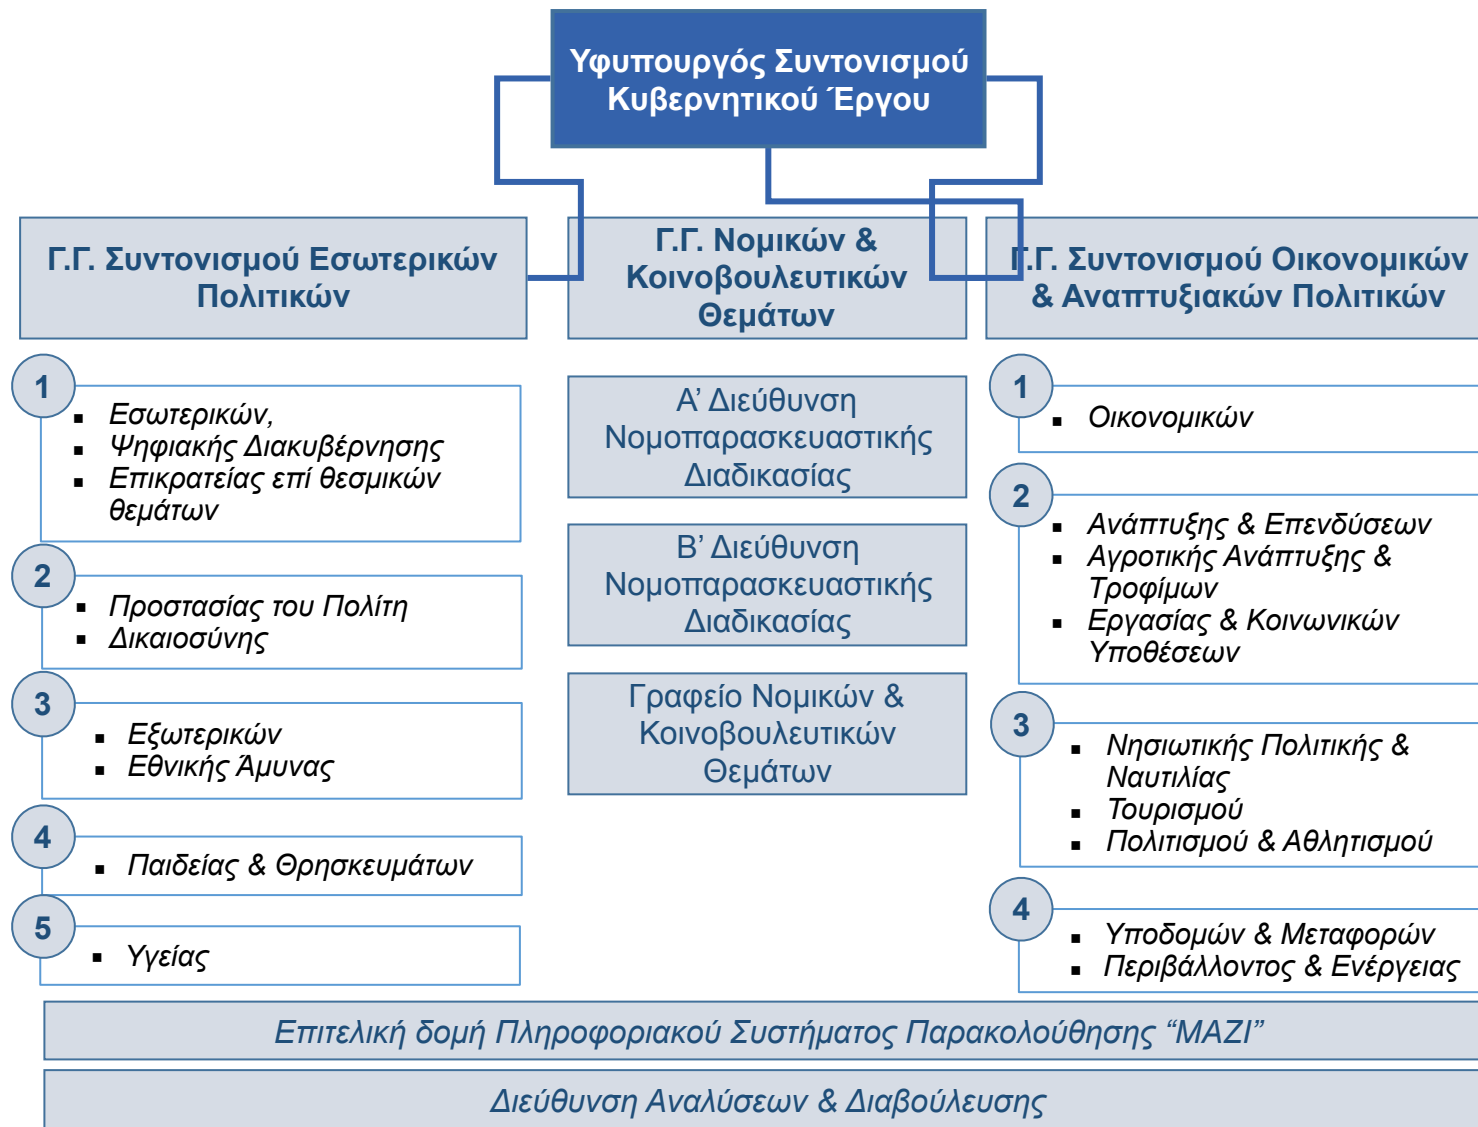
Υφυπουργός Συντονισμού Κυβερνητικού Έργου

Γ.Γ. Συντονισμού Εσωτερικών Πολιτικών

Γ.Γ. Νομικών & Κοινοβουλευτικών Θεμάτων

Γ.Γ. Συντονισμού Οικονομικών & Αναπτυξιακών Πολιτικών

1
- Εσωτερικών,
- Ψηφιακής Διακυβέρνησης
- Επικρατείας επί θεσμικών θεμάτων

2
- Προστασίας του Πολίτη
- Δικαιοσύνης

3
- Εξωτερικών
- Εθνικής Άμυνας

4
- Παιδείας & Θρησκευμάτων

5
- Υγείας

Α' Διεύθυνση Νομοπαρασκευαστικής Διαδικασίας

Β' Διεύθυνση Νομοπαρασκευαστικής Διαδικασίας

Γραφείο Νομικών & Κοινοβουλευτικών Θεμάτων

1
- Οικονομικών

2
- Ανάπτυξης & Επενδύσεων
- Αγροτικής Ανάπτυξης & Τροφίμων
- Εργασίας & Κοινωνικών Υποθέσεων

3
- Νησιωτικής Πολιτικής & Ναυτιλίας
- Τουρισμού
- Πολιτισμού & Αθλητισμού

4
- Υποδομών & Μεταφορών
- Περιβάλλοντος & Ενέργειας

Επιτελική δομή Πληροφοριακού Συστήματος Παρακολούθησης “ΜΑΖΙ”

Διεύθυνση Αναλύσεων & Διαβούλευσης